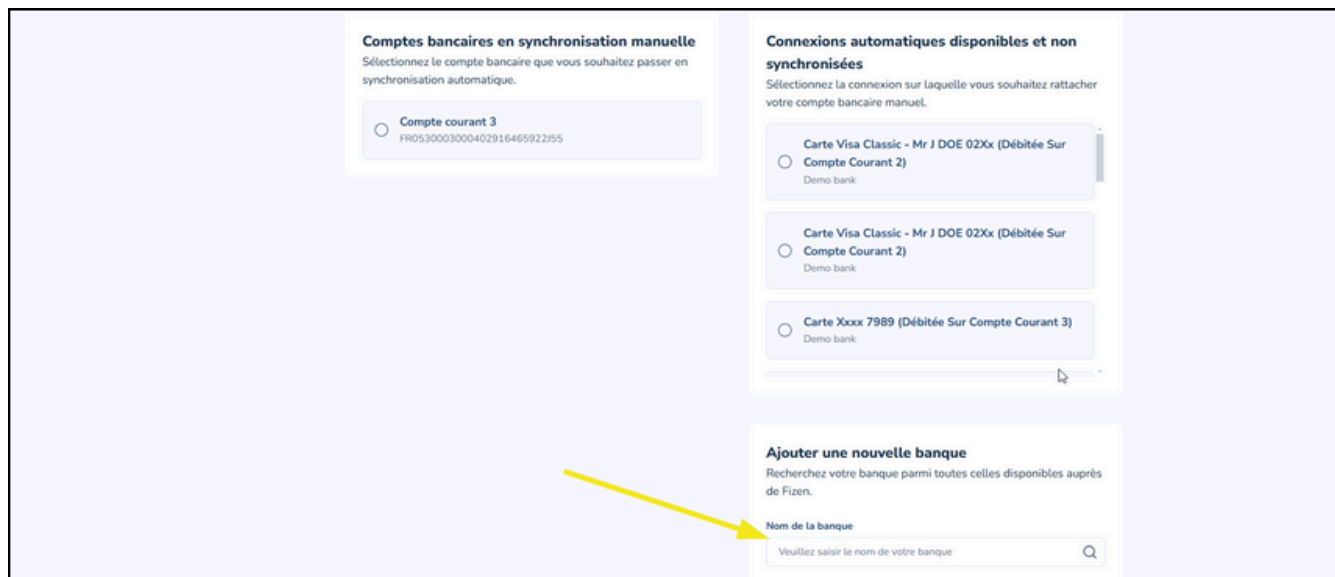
Comptes bancaires en synchronisation manuelle
Sélectionnez le compte bancaire que vous souhaitez passer en synchronisation automatique.

Compte courant 3
FR0530003000402916465922J55

Connexions automatiques disponibles et non synchronisées
Sélectionnez la connexion sur laquelle vous souhaitez rattacher votre compte bancaire manuel.

Carte Visa Classic - Mr J DOE 02Xx (Débitée Sur Compte Courant 2)
Demo bank

Carte Visa Classic - Mr J DOE 02Xx (Débitée Sur Compte Courant 2)
Demo bank

Carte Xxxx 7989 (Débitée Sur Compte Courant 3)
Demo bank

Ajouter une nouvelle banque
Recherchez votre banque parmi toutes celles disponibles auprès de Fizen.

Nom de la banque
Veuillez saisir le nom de votre banque